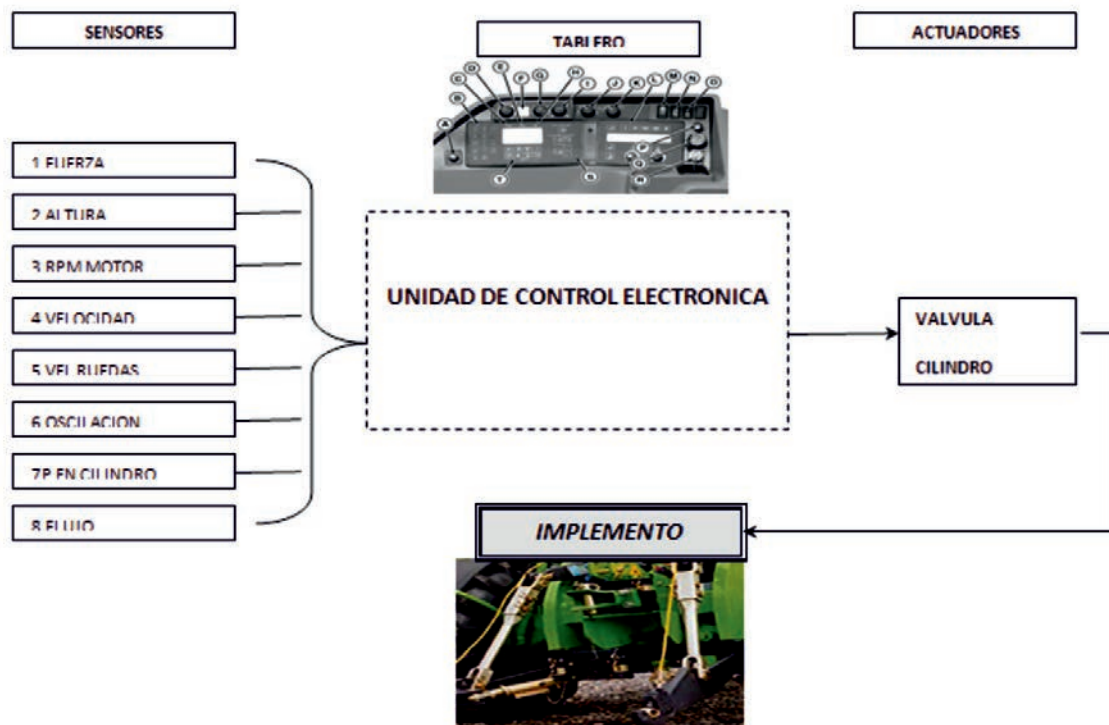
SENSORES

TABLERO

ACTUADORES

A B C D E F G H I J K L M N O

1 FUERZA

2 ALTURA

3 RPM MOTOR

4 VELOCIDAD

5 VEL RUEDAS

6 OSCULACION

7P EN CILINDRO

8 FLUJO

UNIDAD DE CONTROL ELECTRONICA

VALVULA

CILINDRO

IMPLEMENTO